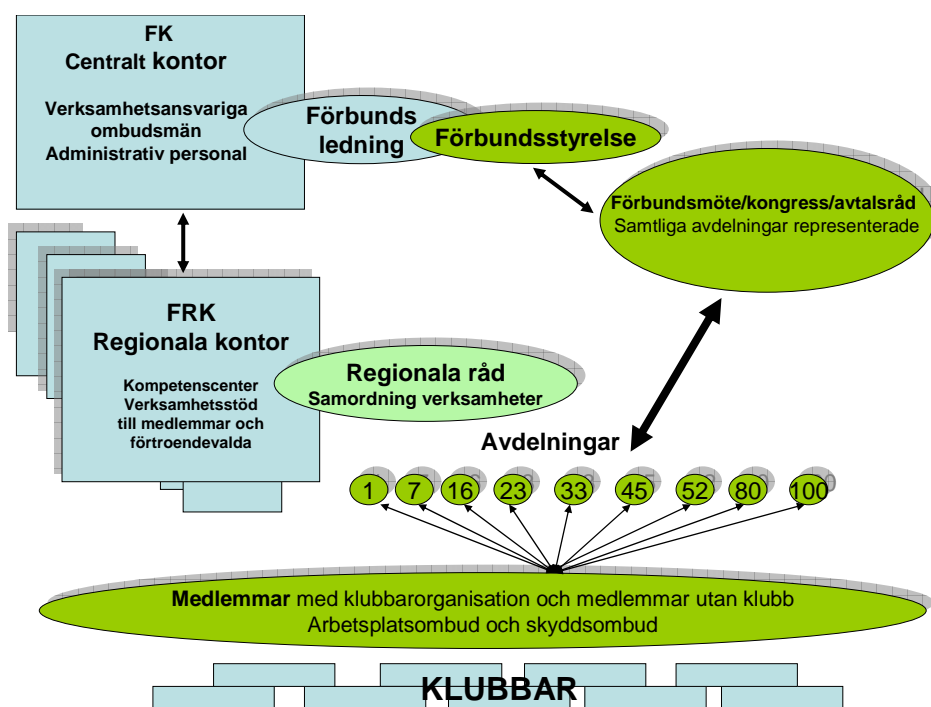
FK
Centralt kontor

Verksamhetsansvariga ombudsmän
Administrativ personal

Förbunds ledning

Förbundsstyrelse

Förbundsmöte/kongress/avtalsråd
Samtliga avdelningar representerade

FRK
Regionala kontor

Kompetenscenter
Verksamhetsstöd till medlemmar och förtroendevalda

Regionala råd
Samordning verksamheter

Avdelningar

1 7 16 23 33 45 52 80 100

Medlemmar med klubbarorganisation och medlemmar utan klubb
Arbetsplatsombud och skyddsombud

KLUBBAR